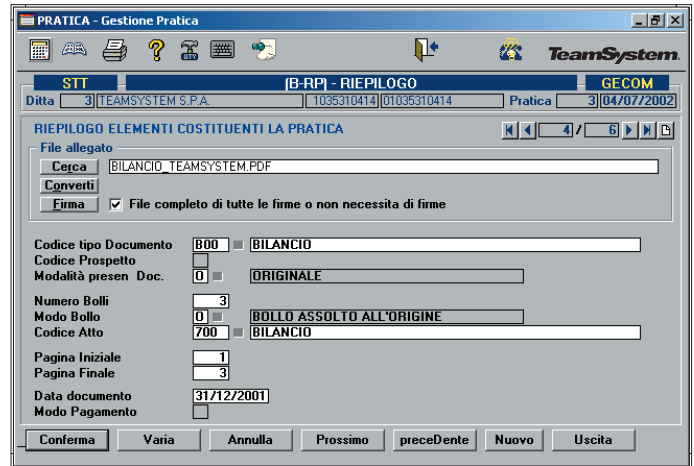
PRATICA - Gestione Pratica

TeamSystem

STT
(B-RP) - RIEPILOGO
GECOM

Ditta 3 TEAMSYSTEM S.P.A. 1035310414 01035310414 Pratica 3 04/07/2002

RIEPILOGO ELEMENTI COSTITUENTI LA PRATICA
4 / 6

File allegato
Cerca BILANCIO_TEAMSYSTEM.PDF
Converti
Firma ✓ File completo di tutte le firme o non necessita di firme

Codice tipo Documento B00 BILANCIO
Codice Prospetto
Modalità presen Doc. O ORIGINALE

Numero Bolli 3
Modo Bollo O BOLLO ASSOLTO ALL'ORIGINE
Codice Atto 700 BILANCIO

Pagina Iniziale 1
Pagina Finale 3

Data documento 31/12/2001
Modo Pagamento

Conferma | Varia | Annulla | Prossimo | preceDente | Nuovo | Uscita